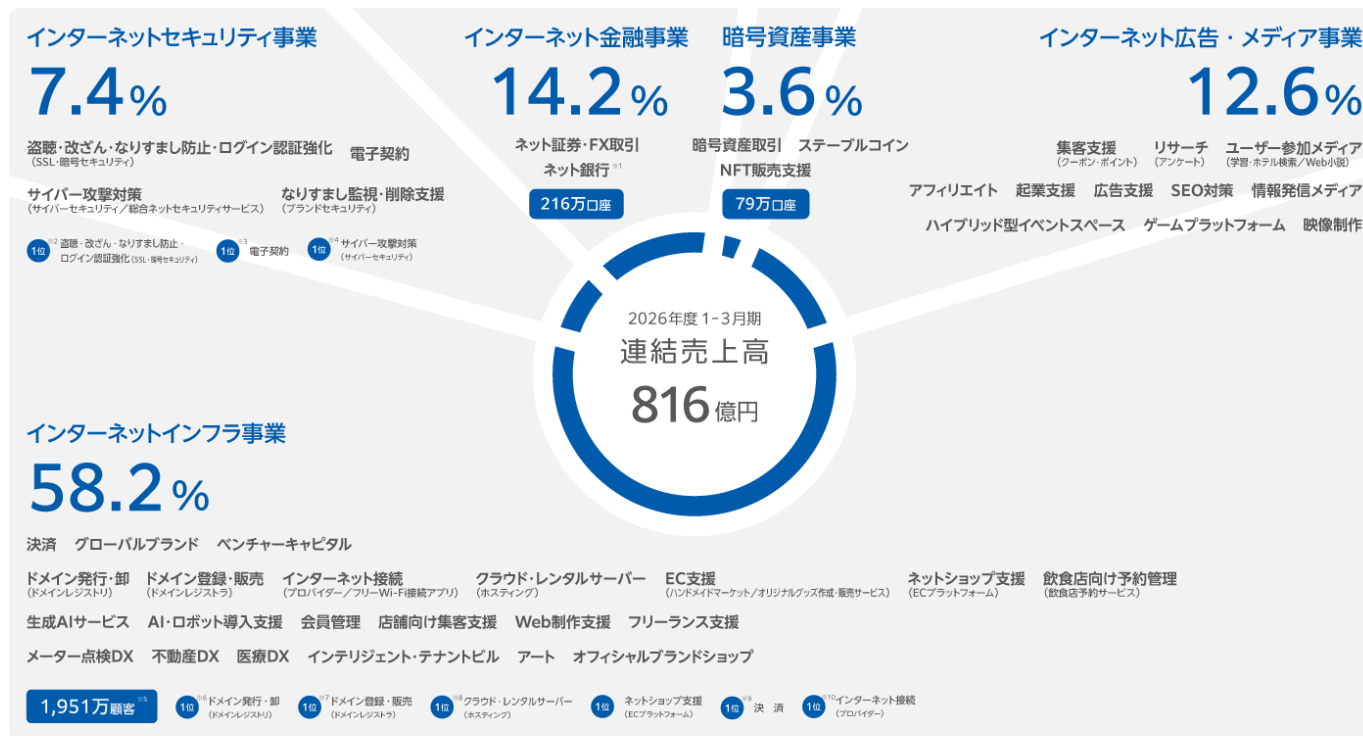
インターネットセキュリティ事業

7.4%

盗聴・改ざん・なりすまし防止・ログイン認証強化 (SSL・暗号セキュリティ)

電子契約

サイバー攻撃対策 (サイバーセキュリティ/総合ネットセキュリティサービス)

なりすまし監視・削除支援 (ブランドセキュリティ)

1位 ※2 盗聴・改ざん・なりすまし防止・ログイン認証強化 (SSL・暗号セキュリティ)

1位 ※3 電子契約

1位 ※4 サイバー攻撃対策 (サイバーセキュリティ)

インターネット金融事業

14.2%

ネット証券・FX取引

ネット銀行 ※1

216万口座

暗号資産事業

3.6%

暗号資産取引　ステーブルコイン

NFT販売支援

79万口座

インターネット広告・メディア事業

12.6%

集客支援 (クーポン・ポイント)

リサーチ (アンケート)

ユーザー参加メディア (学習・ホテル検索/Web小説)

アフィリエイト　起業支援　広告支援　SEO対策　情報発信メディア

ハイブリッド型イベントスペース　ゲームプラットフォーム　映像制作

2026年度 1-3月期

連結売上高

816億円

インターネットインフラ事業

58.2%

決済　グローバルブランド　ベンチャーキャピタル

ドメイン発行・卸 (ドメインレジストリ)

ドメイン登録・販売 (ドメインレジストラ)

インターネット接続 (プロバイダー/フリーWi-Fi接続アプリ)

クラウド・レンタルサーバー (ホスティング)

EC支援 (ハンドメイドマーケット/オリジナルグッズ作成・販売サービス)

ネットショップ支援 (ECプラットフォーム)

飲食店向け予約管理 (飲食店予約サービス)

生成AIサービス　AI・ロボット導入支援　会員管理　店舗向け集客支援　Web制作支援　フリーランス支援

メーター点検DX　不動産DX　医療DX　インテリジェント・テナントビル　アート　オフィシャルブランドショップ

1,951万顧客 ※5

1位 ※6 ドメイン発行・卸 (ドメインレジストリ)

1位 ※7 ドメイン登録・販売 (ドメインレジストラ)

1位 ※8 クラウド・レンタルサーバー (ホスティング)

1位 ネットショップ支援 (ECプラットフォーム)

1位 ※9 決済

1位 ※10 インターネット接続 (プロバイダー)